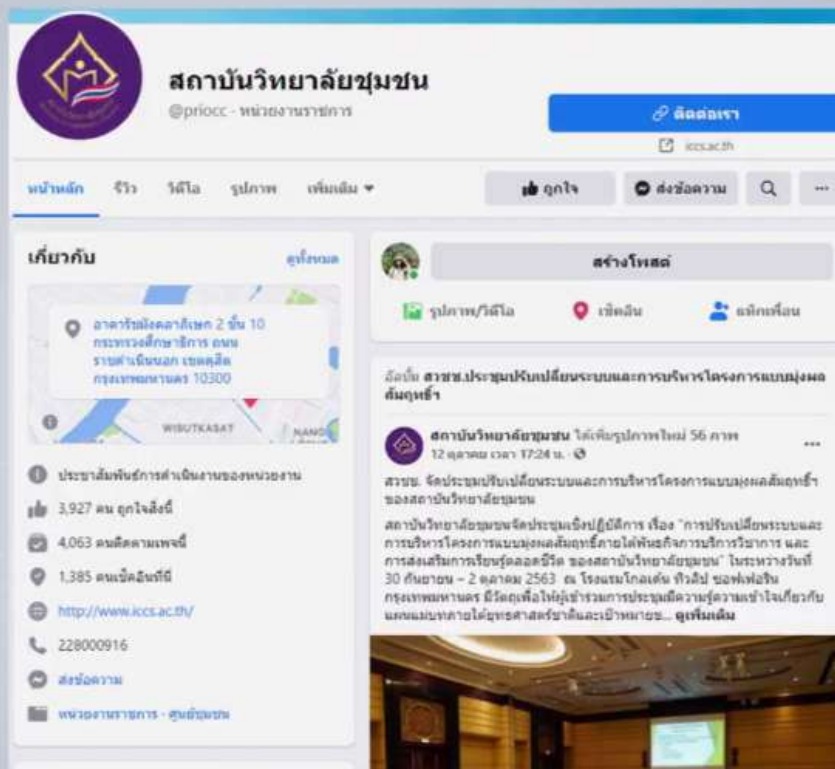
สถาบันวิทยาลัยชุมชน
@priocc · หน่วยงานราชการ

ติดต่อเรา
iccs.ac.th

หน้าหลัก รีวิว วิดีโอ รูปภาพ เพิ่มเติม ▾

ถูกใจ ส่งข้อความ

เกี่ยวกับ
ดูทั้งหมด

อาคารรัชมังคลาภิเษก 2 ชั้น 10 กระทรวงศึกษาธิการ ถนนราชดำเนินนอก เขตดุสิต กรุงเทพมหานคร 10300

WISUTKASAT

ประชาสัมพันธ์การดำเนินงานของหน่วยงาน
3,927 คน ถูกใจสิ่งนี้
4,063 คนติดตามเพจนี้
1,385 คนเช็คอินที่นี่
http://www.iccs.ac.th/
228000916
ส่งข้อความ
หน่วยงานราชการ · ศูนย์ชุมชน

สร้างโพสต์
รูปภาพ/วิดีโอ
เช็คอิน
แท็กเพื่อน

อัลบั้ม สวชช.ประชุมปรับเปลี่ยนระบบและการบริหารโครงการแบบมุ่งผลสัมฤทธิ์

สถาบันวิทยาลัยชุมชน ได้เพิ่มรูปภาพใหม่ 56 ภาพ
12 ตุลาคม เวลา 17:24 น.

สวชช. จัดประชุมปรับเปลี่ยนระบบและการบริหารโครงการแบบมุ่งผลสัมฤทธิ์ของสถาบันวิทยาลัยชุมชน

สถาบันวิทยาลัยชุมชนจัดประชุมเชิงปฏิบัติการ เรื่อง "การปรับเปลี่ยนระบบและการบริหารโครงการแบบมุ่งผลสัมฤทธิ์ภายใต้พันธกิจการบริการวิชาการ และการส่งเสริมการเรียนรู้ตลอดชีวิต ของสถาบันวิทยาลัยชุมชน" ในระหว่างวันที่ 30 กันยายน – 2 ตุลาคม 2563 ณ โรงแรมโกลเด้น ทิวลิป ซอฟเฟอริน กรุงเทพมหานคร มีวัตถุเพื่อให้ผู้เข้าร่วมการประชุมมีความรู้ความเข้าใจเกี่ยวกับแผนแม่บทภายใต้ยุทธศาสตร์ชาติและเป้าหมายข... ดูเพิ่มเติม